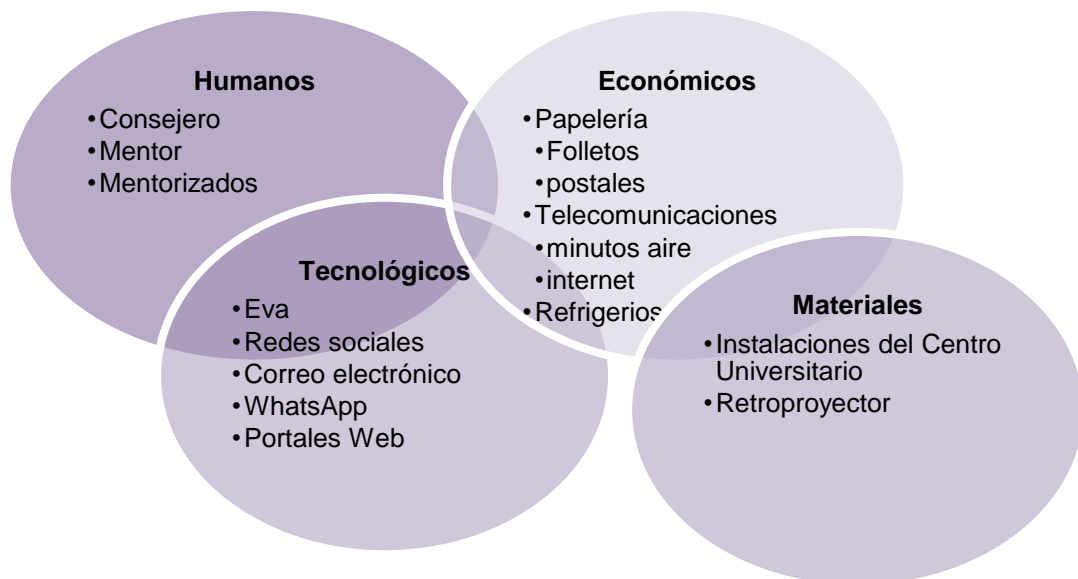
Humanos
• Consejero
• Mentor
• Mentorizados

Económicos
• Papelería
• Folletos
• postales
• Telecomunicaciones
• minutos aire
• internet
• Refrigerios

Tecnológicos
• Eva
• Redes sociales
• Correo electrónico
• WhatsApp
• Portales Web

Materiales
• Instalaciones del Centro Universitario
• Retroproyector